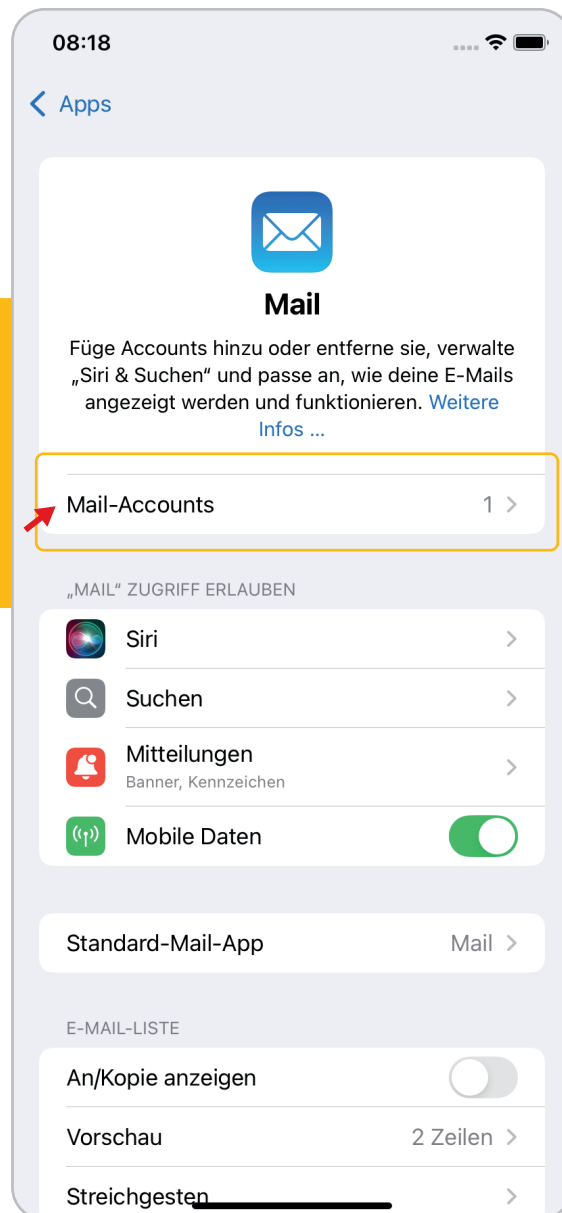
08:18

< Apps

Mail

Füge Accounts hinzu oder entferne sie, verwalte „Siri & Suchen“ und passe an, wie deine E-Mails angezeigt werden und funktionieren. Weitere Infos ...

Mail-Accounts 1 >

„MAIL“ ZUGRIFF ERLAUBEN

Siri >

Suchen >

Mitteilungen
Banner, Kennzeichen >

Mobile Daten

Standard-Mail-App Mail >

E-MAIL-LISTE

An/Kopie anzeigen

Vorschau 2 Zeilen >

Streichgesten >